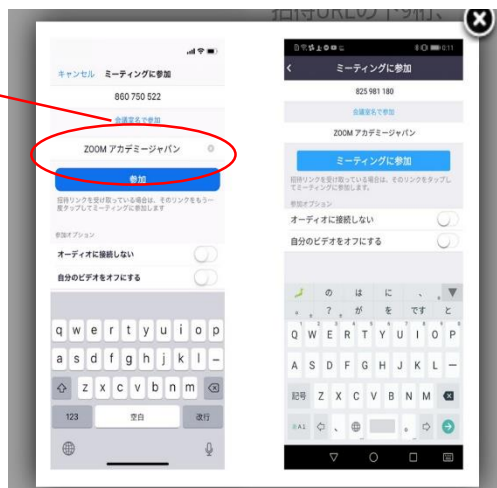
招待URLの下9桁、

キャンセル ミーティングに参加

860 750 522

会議室名で参加

ZOOM アカデミージャパン

参加

招待リンクを受け取っている場合は、そのリンクをもう一度タップしてミーティングに参加します

参加オプション

オーディオに接続しない

自分のビデオをオフにする

q w e r t y u i o p

a s d f g h j k l –

z x c v b n m

123 空白 改行

0:11

ミーティングに参加

825 981 180

会議室名で参加

ZOOM アカデミージャパン

ミーティングに参加

招待リンクを受け取っている場合は、そのリンクをタップしてミーティングに参加します。

参加オプション

オーディオに接続しない

自分のビデオをオフにする

の は に 、 。

？ が を です と

Q W E R T Y U I O P

A S D F G H J K L

記号 Z X C V B N M

あA1